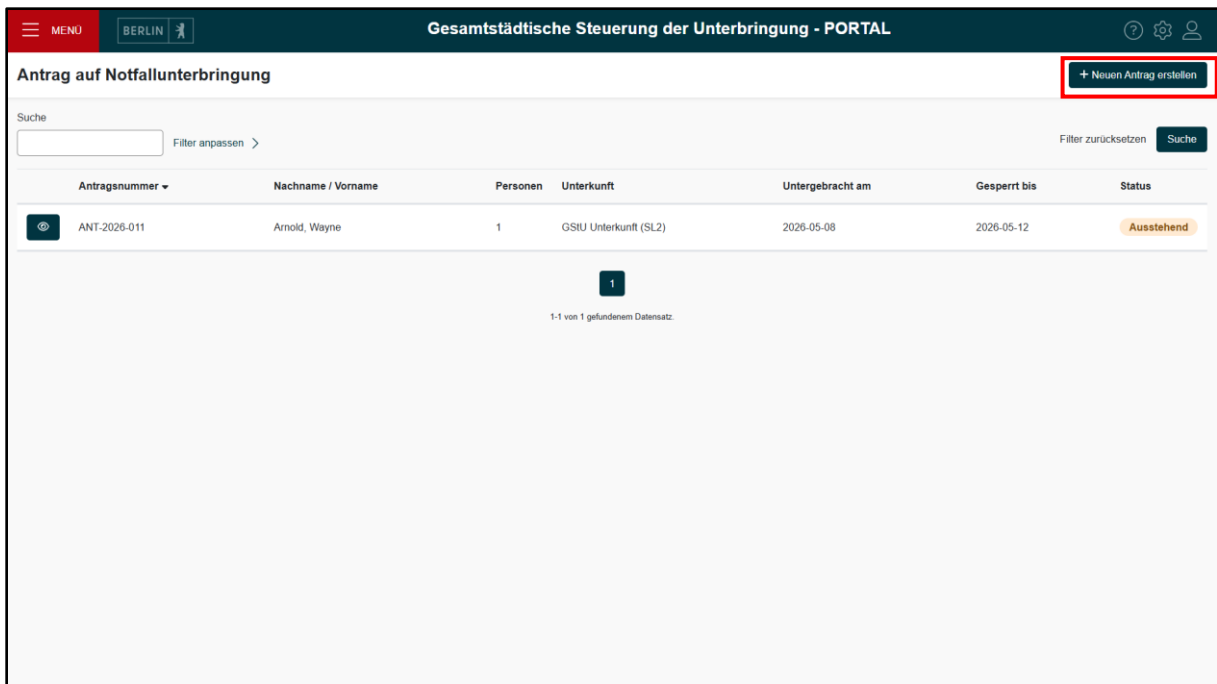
MENÜ BERLIN

Gesamtstädtische Steuerung der Unterbringung - PORTAL

Antrag auf Notfallunterbringung

+ Neuen Antrag erstellen

Suche

Filter anpassen >

Filter zurücksetzen Suche

| | Antragsnummer | Nachname / Vorname | Personen | Unterkunft | Untergebracht am | Gesperrt bis | Status |
|---|---|---|---|---|---|---|---|
| | ANT-2026-011 | Arnold, Wayne | 1 | GStU Unterkunft (SL2) | 2026-05-08 | 2026-05-12 | Ausstehend |

1

1-1 von 1 gefundenem Datensatz.